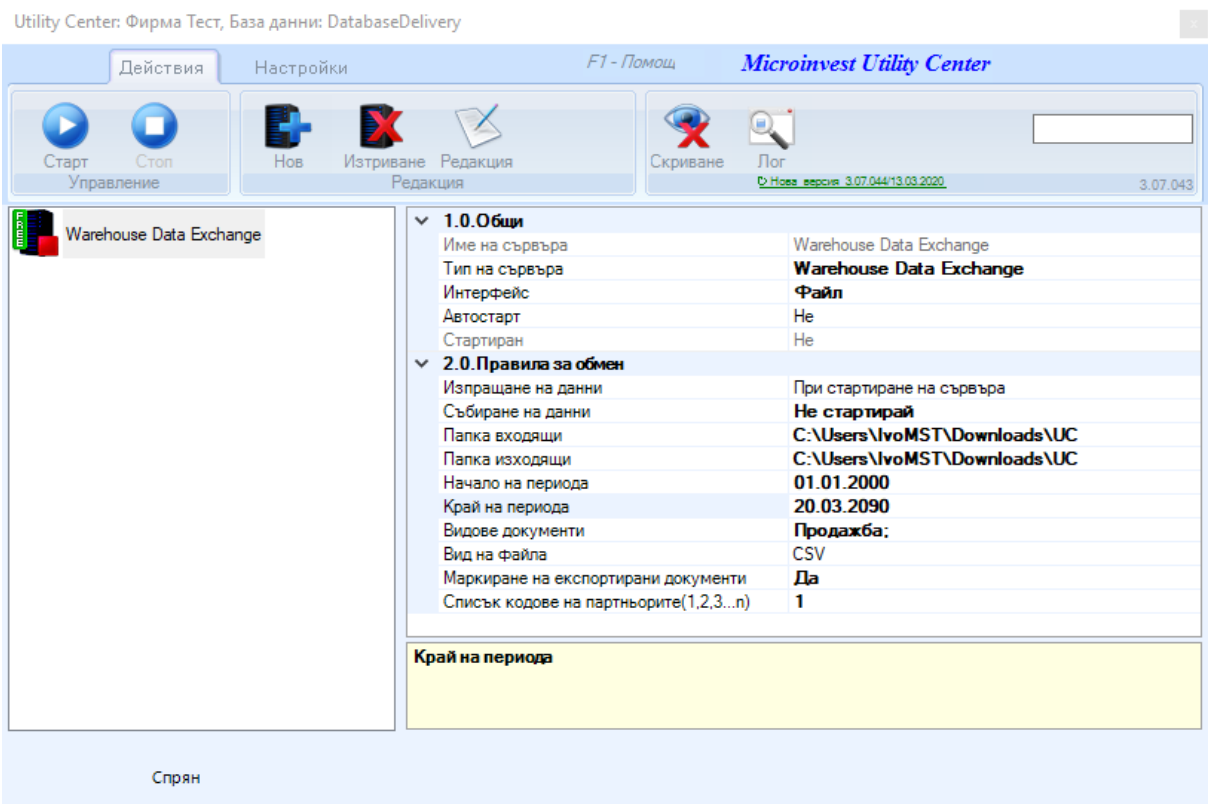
Utility Center: Фирма Тест, База данни: DatabaseDelivery

Действия
Настройки
F1 - Помощ
Microinvest Utility Center

Старт
Стоп
Управление
Нов
Изтриване
Редакция
Редакция
Скриване
Лог
Нова версия 3.07.044/13.03.2020
3.07.043

FREE
Warehouse Data Exchange

| | |
|---|---|
| 1.0.Общи | |
| Име на сървъра | Warehouse Data Exchange |
| Тип на сървъра | Warehouse Data Exchange |
| Интерфейс | Файл |
| Автостарт | Не |
| Стартиран | Не |
| 2.0.Правила за обмен | |
| Изпращане на данни | При стартиране на сървъра |
| Събиране на данни | Не стартирай |
| Папка входящи | C:\Users\IvoMST\Downloads\UC |
| Папка изходящи | C:\Users\IvoMST\Downloads\UC |
| Начало на периода | 01.01.2000 |
| Край на периода | 20.03.2090 |
| Видове документи | Продажба; |
| Вид на файла | CSV |
| Маркиране на експортирани документи | Да |
| Списък кодове на партньорите(1,2,3...n) | 1 |

Край на периода

Спрян